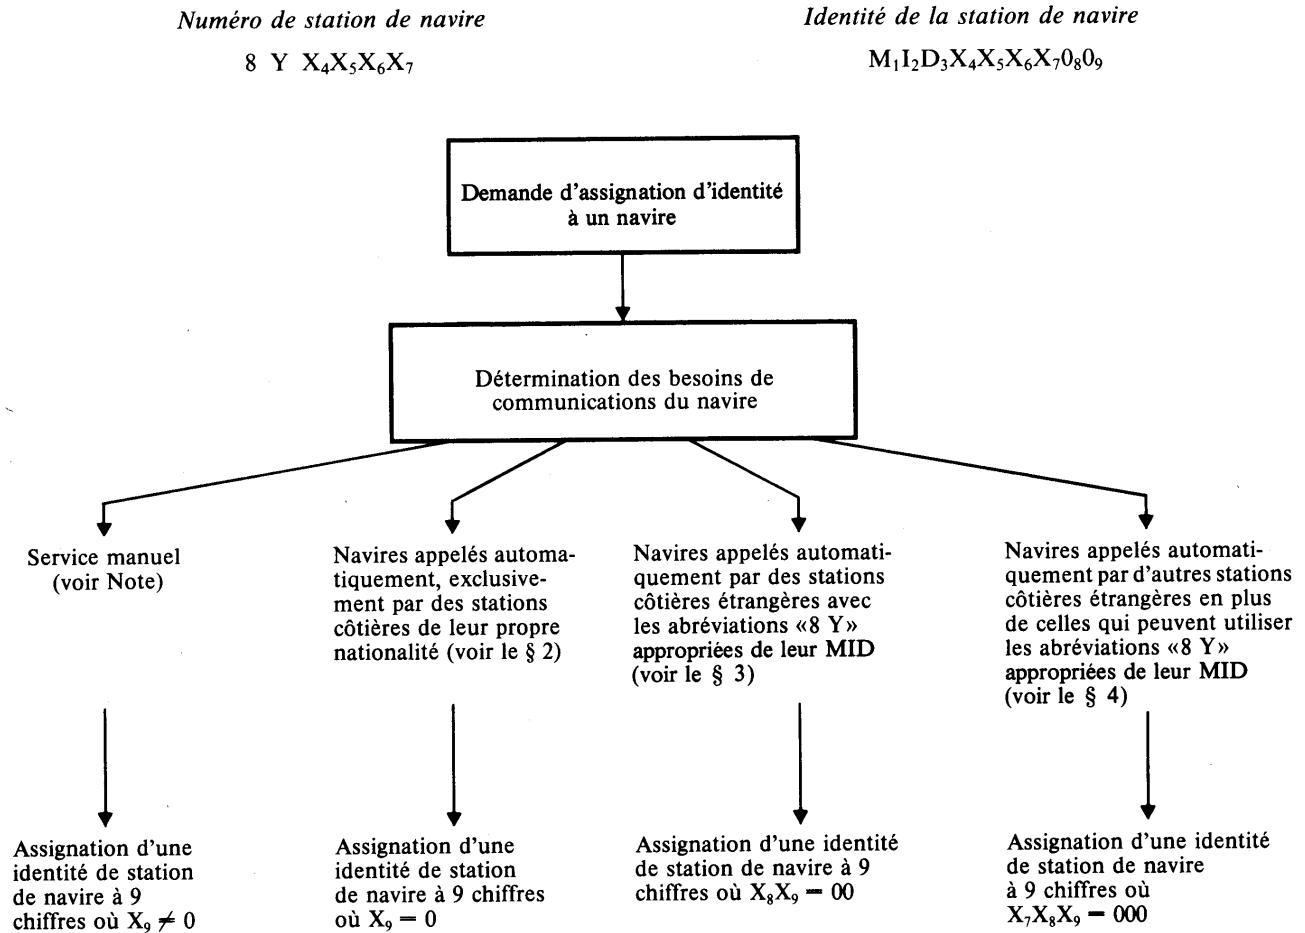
*Numéro de station de navire*

8 Y $X_4X_5X_6X_7$

*Identité de la station de navire*

$M_1I_2D_3X_4X_5X_6X_70_80_9$

Demande d'assignation d'identité à un navire

Détermination des besoins de communications du navire

Service manuel (voir Note)

Navires appelés automatiquement, exclusivement par des stations côtières de leur propre nationalité (voir le § 2)

Navires appelés automatiquement par des stations côtières étrangères avec les abréviations «8 Y» appropriées de leur MID (voir le § 3)

Navires appelés automatiquement par d'autres stations côtières étrangères en plus de celles qui peuvent utiliser les abréviations «8 Y» appropriées de leur MID (voir le § 4)

Assignation d'une identité de station de navire à 9 chiffres où $X_9 \neq 0$

Assignation d'une identité de station de navire à 9 chiffres où $X_9 = 0$

Assignation d'une identité de station de navire à 9 chiffres où $X_8X_9 = 00$

Assignation d'une identité de station de navire à 9 chiffres où $X_7X_8X_9 = 000$